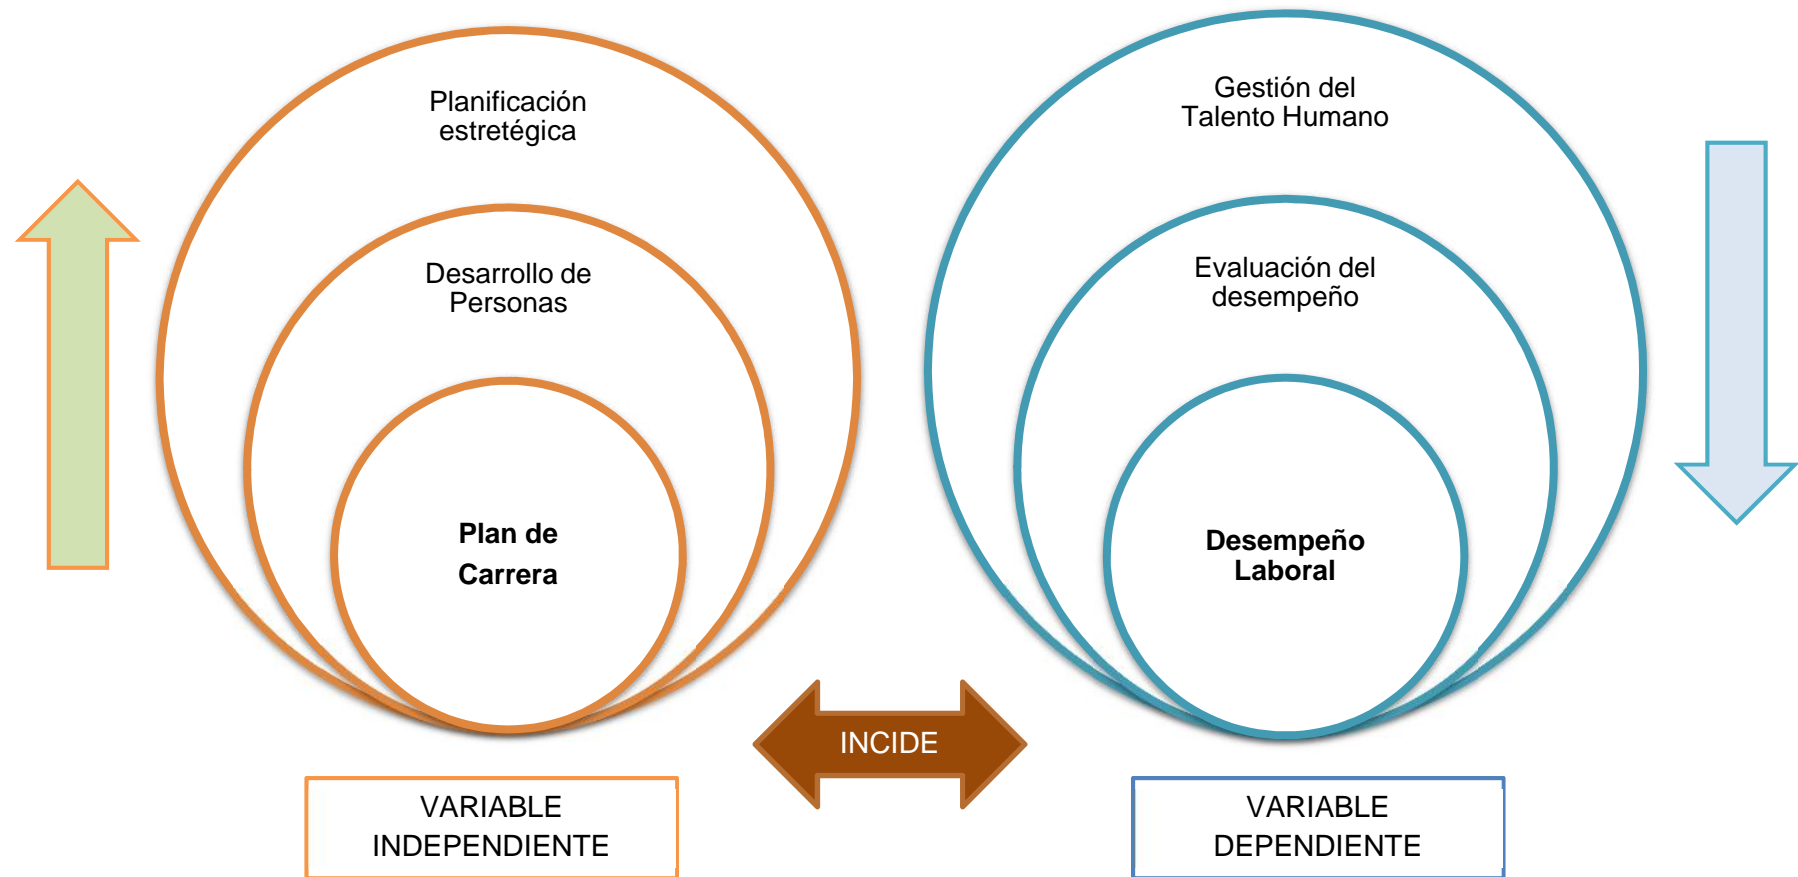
Planificación estretégica

Desarrollo de Personas

**Plan de Carrera**

Gestión del Talento Humano

Evaluación del desempeño

**Desempeño Laboral**

INCIDE

VARIABLE INDEPENDIENTE

VARIABLE DEPENDIENTE